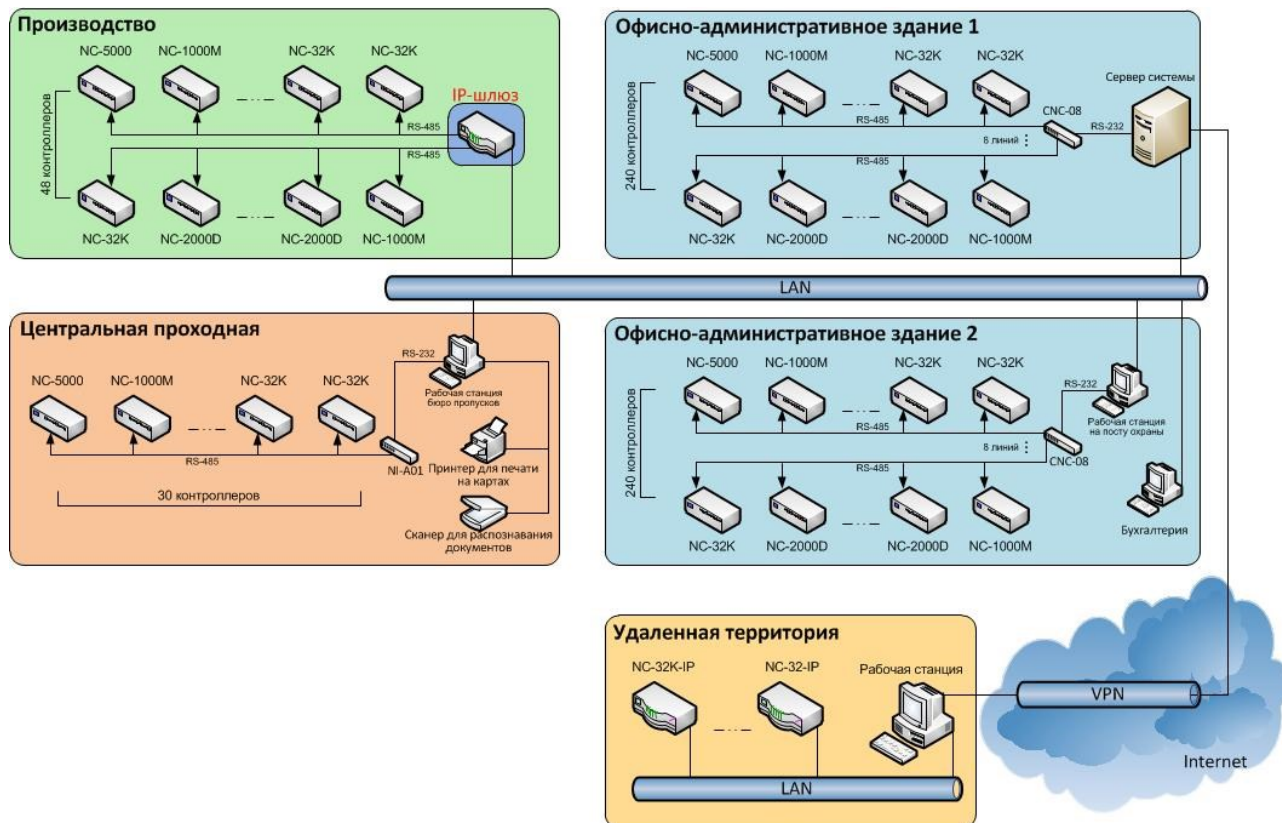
Производство

NC-5000 NC-1000M NC-32K NC-32K

48 контроллеров

RS-485

IP-шлюз

RS-485

NC-32K NC-2000D NC-2000D NC-1000M

Офисно-административное здание 1

NC-5000 NC-1000M NC-32K NC-32K

Сервер системы

240 контроллеров

RS-485

CNC-08

RS-232

8 линий

RS-485

NC-32K NC-2000D NC-2000D NC-1000M

LAN

Центральная проходная

RS-232

NC-5000 NC-1000M NC-32K NC-32K

Рабочая станция бюро пропусков

RS-485

NI-A01

Принтер для печати на картах

30 контроллеров

Сканер для распознавания документов

Офисно-административное здание 2

NC-5000 NC-1000M NC-32K NC-32K

240 контроллеров

RS-232

RS-485

8 линий

Рабочая станция на посту охраны

RS-485

CNC-08

NC-32K NC-2000D NC-2000D NC-1000M

Бухгалтерия

Удаленная территория

NC-32K-IP NC-32-IP

Рабочая станция

VPN

LAN

Internet